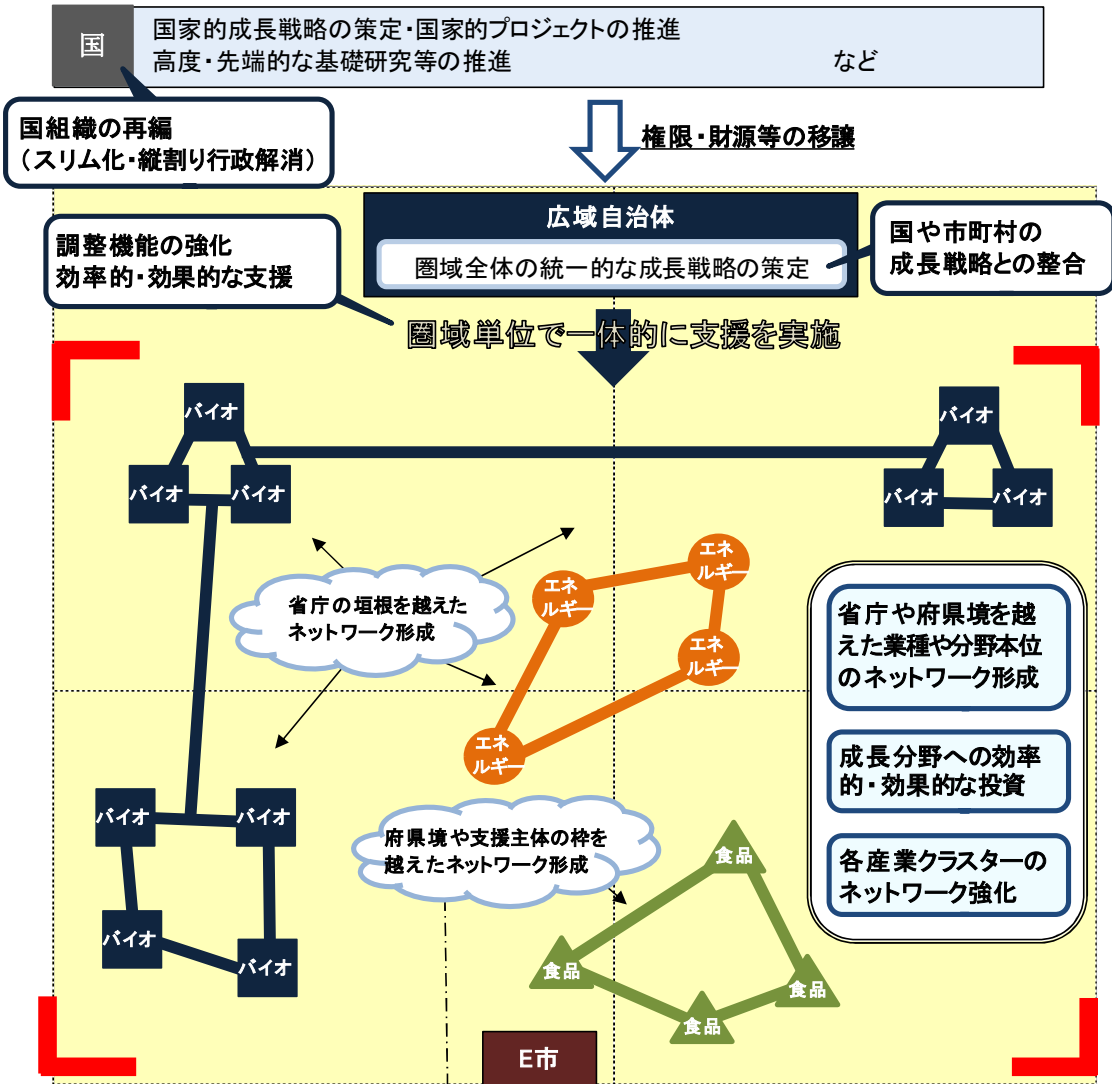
国

国家的成長戦略の策定･国家的プロジェクトの推進
高度･先端的な基礎研究等の推進　など

国組織の再編
（スリム化･縦割り行政解消）

権限･財源等の移譲

広域自治体

圏域全体の統一的な成長戦略の策定

国や市町村の
成長戦略との整合

調整機能の強化
効率的･効果的な支援

圏域単位で一体的に支援を実施

バイオ

バイオ

バイオ

バイオ

バイオ

バイオ

省庁の垣根を越えたネットワーク形成

エネルギー

エネルギー

エネルギー

エネルギー

省庁や府県境を越えた業種や分野本位のネットワーク形成

成長分野への効率的･効果的な投資

各産業クラスターのネットワーク強化

バイオ

バイオ

バイオ

バイオ

府県境や支援主体の枠を越えたネットワーク形成

食品

食品

食品

食品

E市